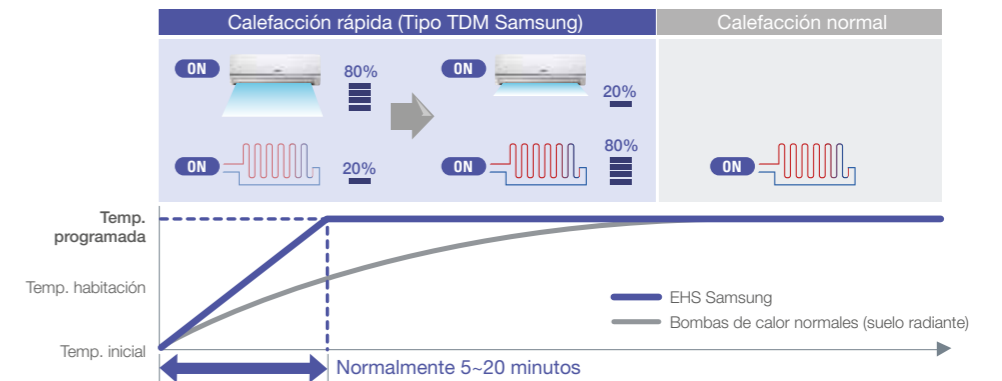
Calefacción rápida (Tipo TDM Samsung)

Calefacción normal

ON

80%

ON

20%

ON

20%

ON

80%

ON

Temp. programada

Temp. habitación

Temp. inicial

EHS Samsung

Bombas de calor normales (suelo radiante)

Normalmente 5~20 minutos